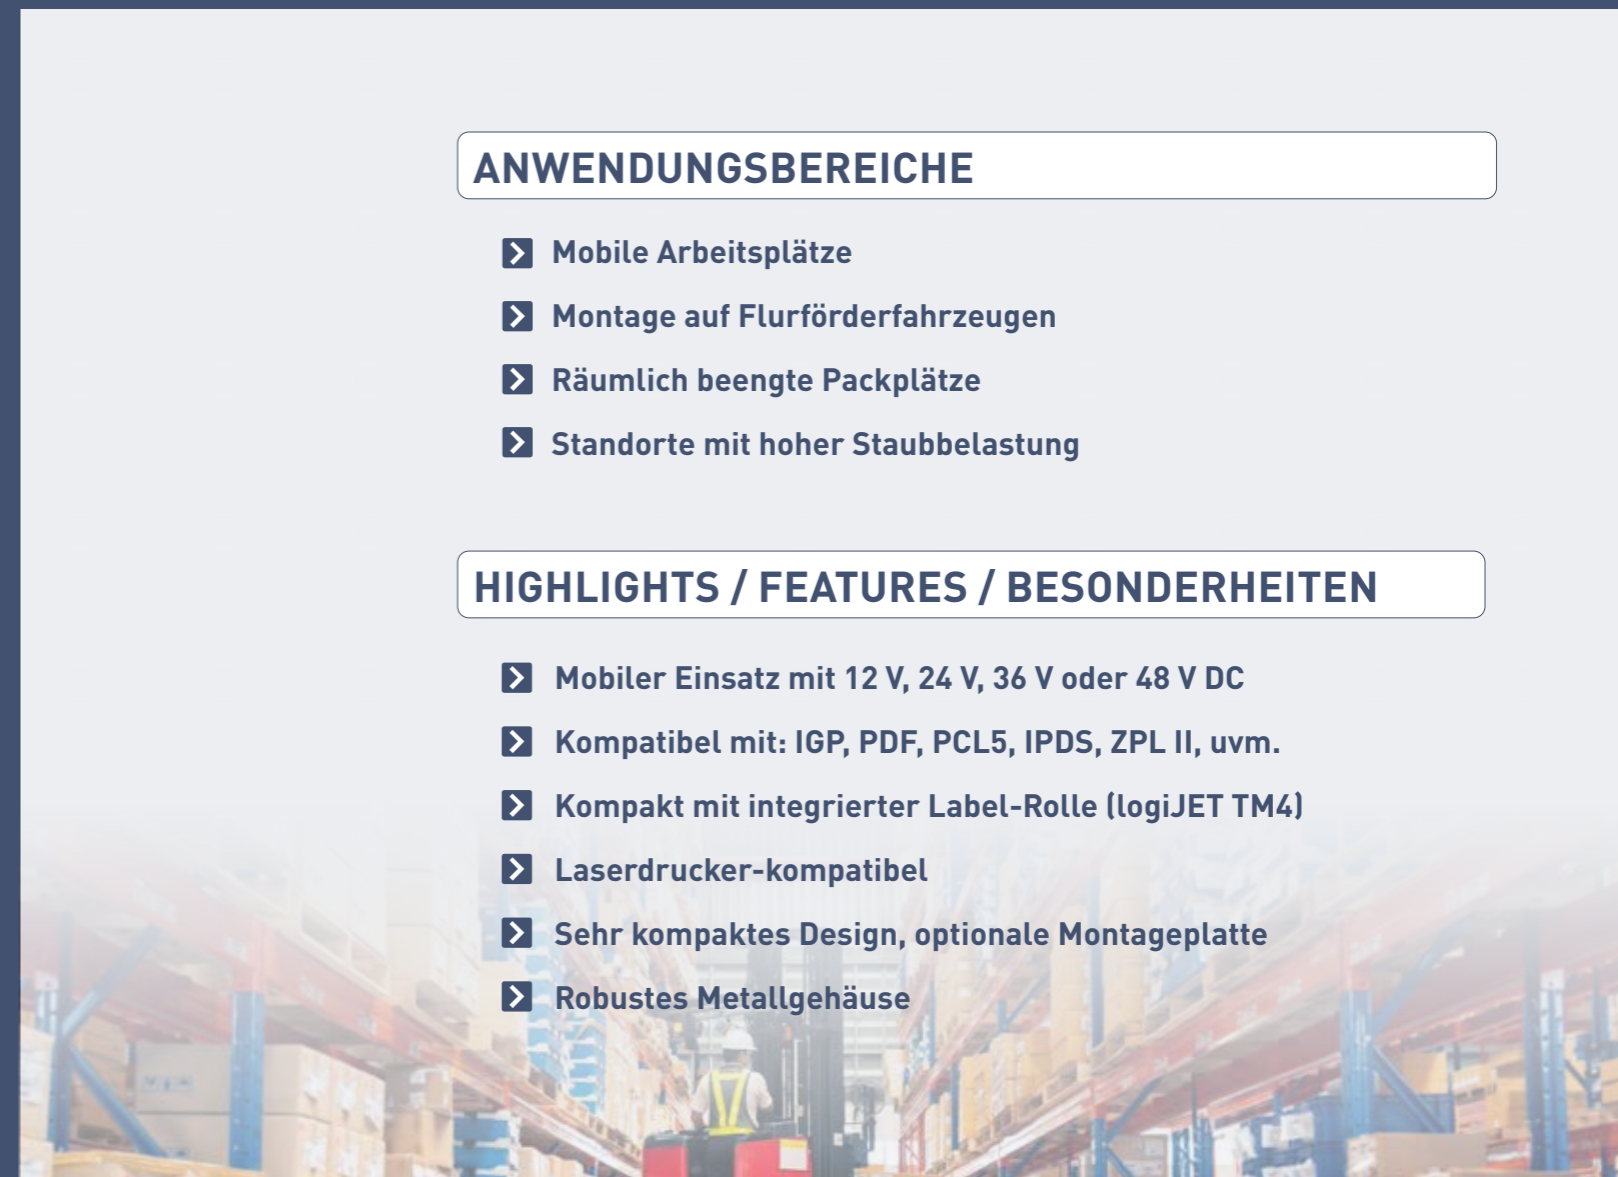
ANWENDUNGSBEREICHE

Mobile Arbeitsplätze

Montage auf Flurförderfahrzeugen

Räumlich beengte Packplätze

Standorte mit hoher Staubbelastung

HIGHLIGHTS / FEATURES / BESONDERHEITEN

Mobiler Einsatz mit 12 V, 24 V, 36 V oder 48 V DC

Kompatibel mit: IGP, PDF, PCL5, IPDS, ZPL II, uvm.

Kompakt mit integrierter Label-Rolle (logiJET TM4)

Laserdrucker-kompatibel

Sehr kompaktes Design, optionale Montageplatte

Robustes Metallgehäuse